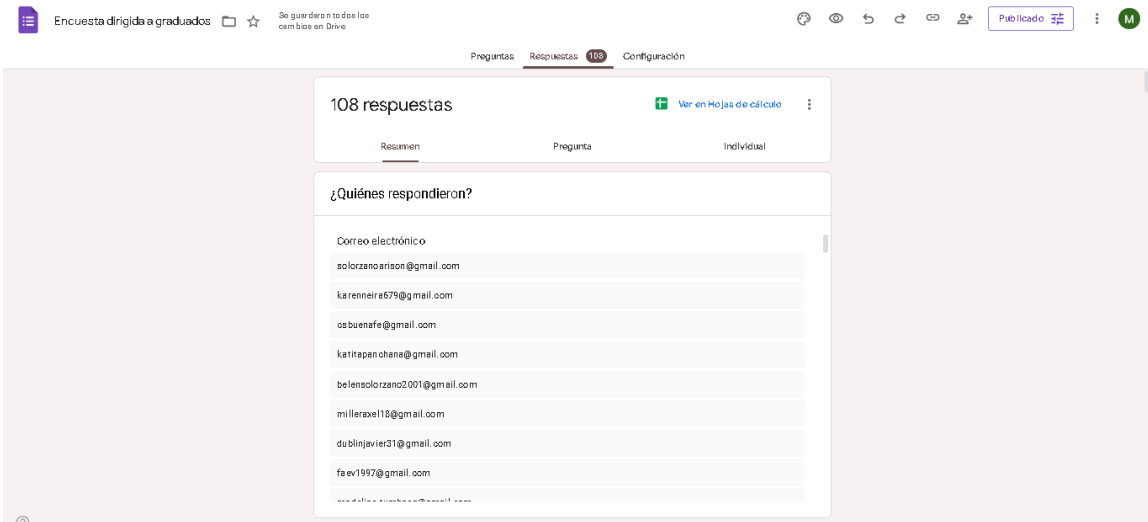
Encuesta dirigida a graduados

Se guardaron todos los cambios en Drive

Publicado

M

Preguntas Respuestas 108 Configuración

108 respuestas

Ver en Hojas de cálculo

Resumen Pregunta Individual

¿Quiénes respondieron?

Correo electrónico

solorzanoarison@gmail.com

karenneira679@gmail.com

osbuenafe@gmail.com

katitapanchana@gmail.com

belensolorzano2001@gmail.com

milleraxel18@gmail.com

dublinjavier31@gmail.com

faev1997@gmail.com

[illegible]